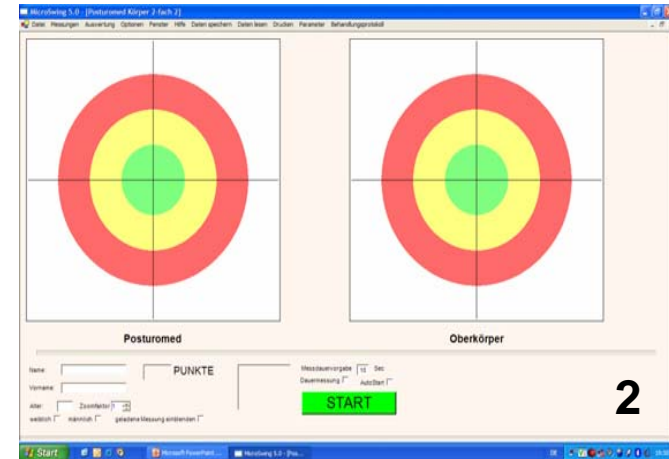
MicroSwing 5.0 - [Posturomed Körper 2-fach 2]

Datei Messungen Auswertung Optionen Fenster Hilfe Daten speichern Daten lesen Drucken Parameter Behandlungsprotokoll

Posturomed

Oberkörper

Name

Vorname

Alter

Zoomfaktor 1

weiblich männlich geladene Messung einblenden

PUNKTE

Messdauervorgabe 10 Sec

Dauermessung AutoStart

START

2

Start

Microsoft PowerPoint...

MicroSwing 5.0 - [Pos...